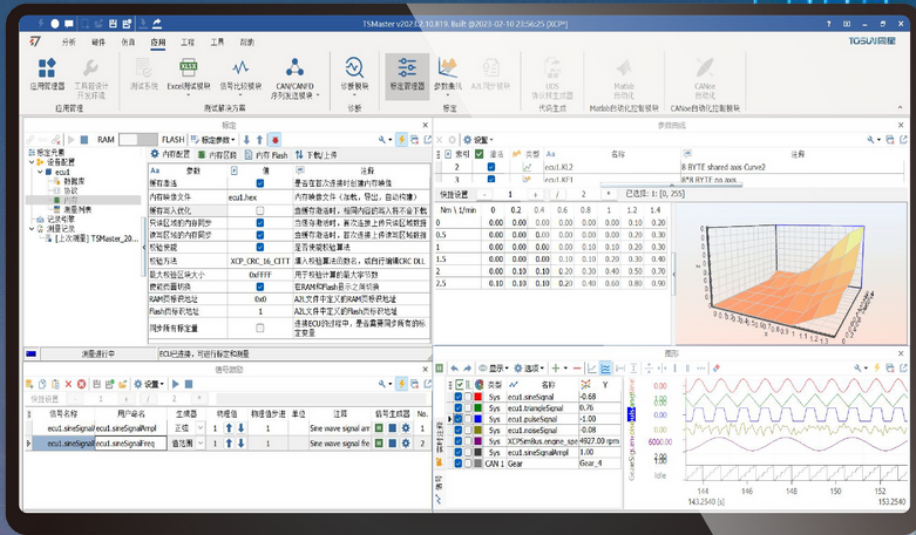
TSMaster v2022.10.819. Built @2023-02-10 23:56:25 [XCP*]

分析 硬件 仿真 应用 工程 工具 帮助

TOSUN同星

应用管理器 工具箱设计 开发环境 测试系统 Excel测试报告 信号比较报告 CAN/CANFD 序列发送报告 诊断报告 标定管理器 参数曲线 A2L同步管理 UDS 诊断代码生成 Matlab 自动化 CANoe 自动化

应用管理 测试解决方案 诊断 标定 代码生成 Matlab自动化控制模块 CANoe自动化控制模块

标定

RAM FLASH 标定参数

标定元素
设备配置
ecu1
数据库
协议
内存
测量列表
记录列表
测量记录
[上次测量] TSMaster_20...

内存配置 内存页码 内存 Flash 下载/上传

| 参数 | 值 | 注释 |
|---|---|---|
| 缓存激活 | | 是否在首次连接时创建内存镜像 |
| 内存映像文件 | ecu1.hex | 内存映像文件（加载，导出，自动校准） |
| 缓存写入优化 | | 当缓存被激活，相同内容的写入将不会下载 |
| 只读区域内存同步 | | 当缓存被激活，首次连接上将只读区域数据 |
| 读写区域内存同步 | | 当缓存被激活，首次连接上将读写区域数据 |
| 校验使能 | | 是否使能校验算法 |
| 校验方法 | XCP_CRC_16_CITT | 填入校验算法的名称，或者自定义CRC DLL |
| 最大校验区块大小 | 0xFFFF | 用于校验计算的最大字节数 |
| 数据页面切换 | | 在RAM和Flash显示之间切换 |
| RAM页面存储地址 | 0x0 | A2L文件中定义的RAM页面存储地址 |
| Flash页面存储地址 | 1 | A2L文件中定义的Flash页面存储地址 |
| 同步所有标定量 | | 连接ECU的过程中，是否需要同步所有的标定变量 |

测量进行中 ECU已连接，可进行标定和测量

参数曲线

设置

| 索引 | 激活 | 类型 | 名称 | 注释 |
|---|---|---|---|---|
| 1 | | | ecu1.KL2 | 8 BYTE shared axis Curve2 |
| 2 | | | ecu1.KF1 | 8*8 BYTE no axis |

快捷设置 1 2 已选择: 1: [0, 255]

| Nm \ 1/min | 0 | 0.2 | 0.4 | 0.6 | 0.8 | 1 | 1.2 | 1.4 |
|---|---|---|---|---|---|---|---|---|
| 0 | 0.00 | 0.00 | 0.00 | 0.00 | 0.00 | 0.00 | 0.10 | 0.20 |
| 0.5 | 0.00 | 0.00 | 0.00 | 0.00 | 0.00 | 0.10 | 0.20 | 0.30 |
| 1 | 0.00 | 0.00 | 0.00 | 0.00 | 0.10 | 0.10 | 0.20 | 0.30 |
| 1.5 | 0.00 | 0.00 | 0.00 | 0.10 | 0.10 | 0.20 | 0.40 | 0.60 |
| 2 | 0.00 | 0.00 | 0.10 | 0.10 | 0.20 | 0.30 | 0.50 | 0.70 |
| 2.5 | 0.10 | 0.10 | 0.10 | 0.20 | 0.40 | 0.60 | 0.80 | 0.90 |

信号激励

设置 快捷设置 1 2 增量值

| 信号名称 | 用户命名 | 生成器 | 物理值 | 物理值步进 | 单位 | 注释 | 信号生成器 | No. |
|---|---|---|---|---|---|---|---|---|
| ecu1.sineSignal | ecu1.sineSignalAmpl | 正弦 | 1 | 1 | | Sine wave signal am | | 1 |
| ecu1.sineSignal | ecu1.sineSignalFreq | 值范围 | 1 | 1 | | Sine wave signal fre | | 2 |

图形

显示 选项

| 类型 | 名称 | Y |
|---|---|---|
| Sys | ecu1.sineSignal | -0.68 |
| Sys | ecu1.triangleSignal | 0.76 |
| Sys | ecu1.pulseSignal | -1.00 |
| Sys | ecu1.noiseSignal | -0.08 |
| Sys | XCPSimBus.engine_spe | 4927.00 rpm |
| Sys | ecu1.sineSignalAmpl | 1.00 |
| CAN 1 | Gear | Gear_4 |

0.00 0.00 -1.00 0.00 6000.00 0.00 Idle
144 146 148 150 152
143.2540 [s] 153.2540